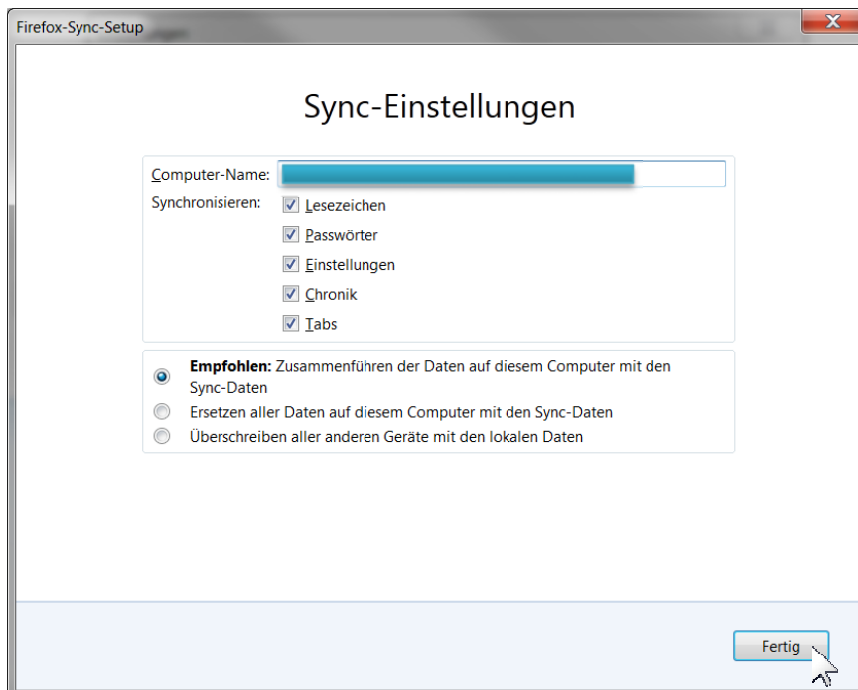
Firefox-Sync-Setup

Sync-Einstellungen

Computer-Name:

Synchronisieren:
Lesezeichen
Passwörter
Einstellungen
Chronik
Tabs

**Empfohlen:** Zusammenführen der Daten auf diesem Computer mit den Sync-Daten
Ersetzen aller Daten auf diesem Computer mit den Sync-Daten
Überschreiben aller anderen Geräte mit den lokalen Daten

Fertig